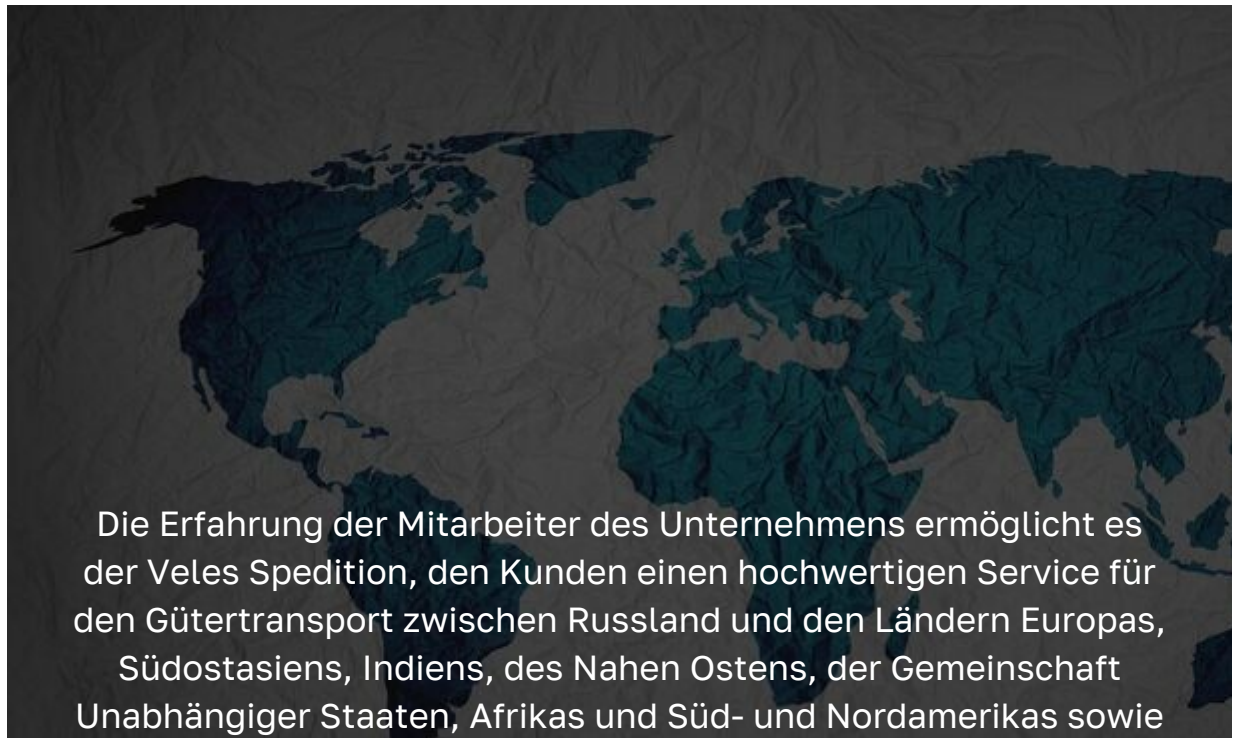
Die Erfahrung der Mitarbeiter des Unternehmens ermöglicht es der Veles Spedition, den Kunden einen hochwertigen Service für den Gütertransport zwischen Russland und den Ländern Europas, Südostasiens, Indiens, des Nahen Ostens, der Gemeinschaft Unabhängiger Staaten, Afrikas und Süd- und Nordamerikas sowie